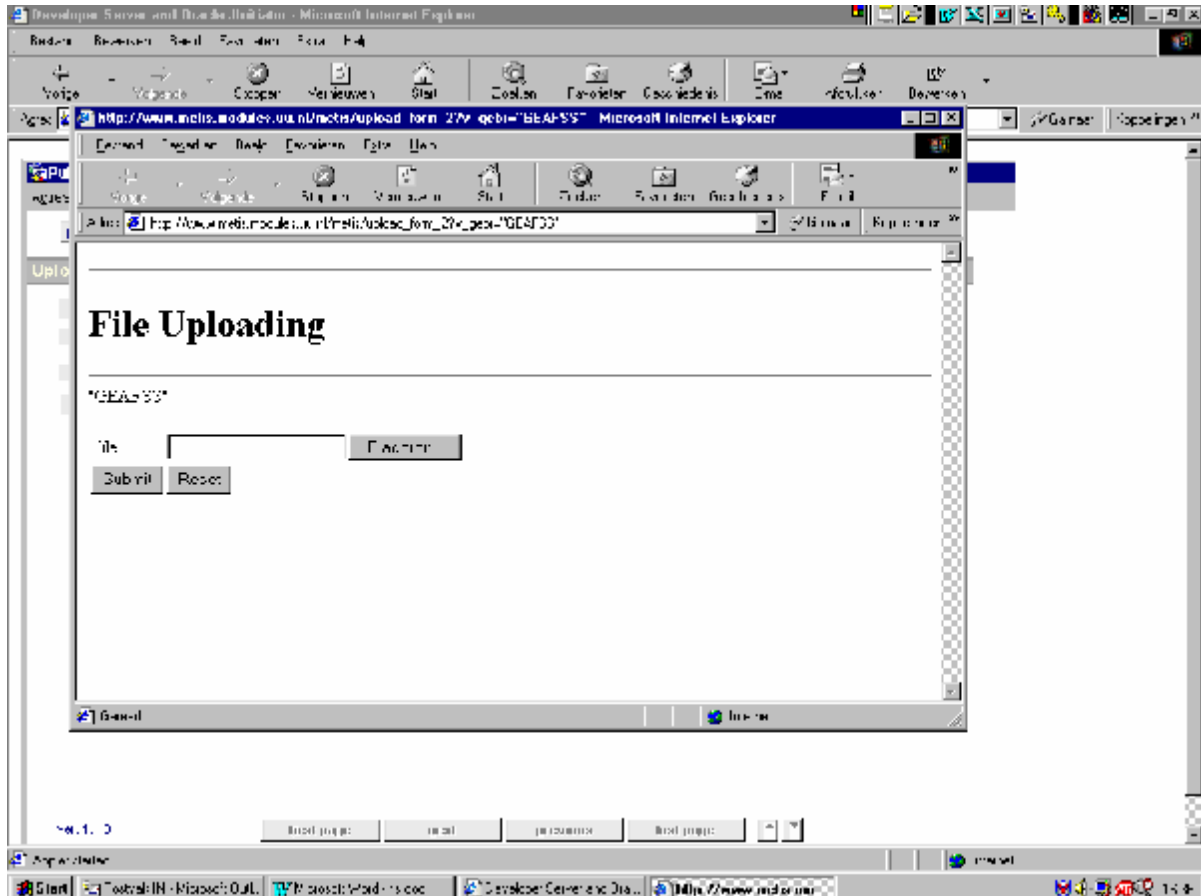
Developer Server and Oracle Initiator - Microsoft Internet Explorer

Bestand Bewerken Beeld Favorieten Extra Help

Vorige Volgende Stoppen Vernieuwen Start Zoeken Favorieten Geschiedenis E-mail Afdrukken Bewerken

Adres

Gaan naar Koppelingen

http://www.metis.modules.uu.nl/metis/upload_form_2?v_gebr="GEAFS5" - Microsoft Internet Explorer

Bestand Bewerken Beeld Favorieten Extra Help

Vorige Volgende Stoppen Vernieuwen Start Zoeken Favorieten Geschiedenis E-mail

Adres http://www.metis.modules.uu.nl/metis/upload_form_2?v_gebr="GEAFS5"

Gaan naar Koppelingen

File Uploading

"GEAFS5"

File

Bladeren...

Submit Reset

Gereed

Internet

Ver.1.0

first page

Applet started

Internet

Start Postvak IN - Microsoft Outl... Microsoft Word - ls.doc Developer Server and Ora... http://www.metis.mo...